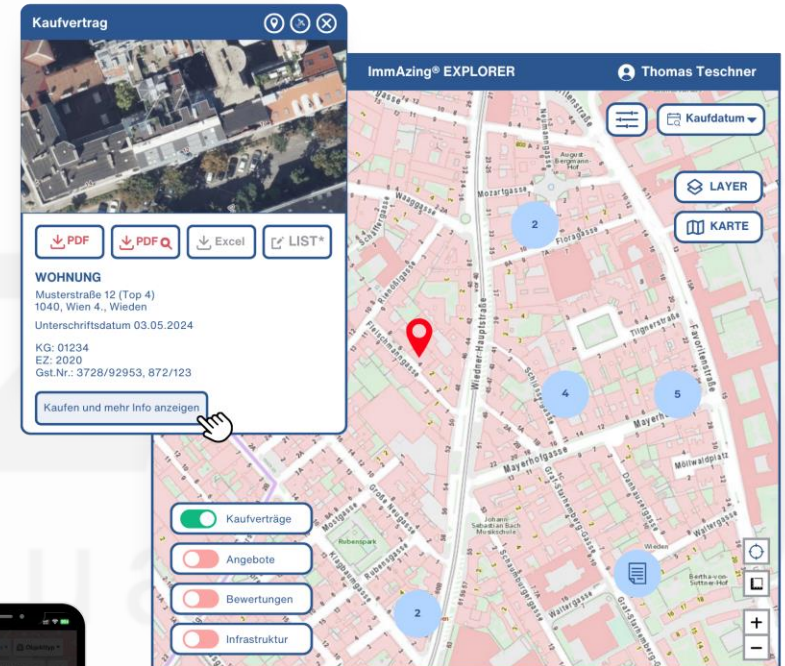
Kaufvertrag

PDF
PDF
Excel
LIST*

WOHNUNG
Musterstraße 12 (Top 4)
1040, Wien 4., Wieden

Unterschriftsdatum 03.05.2024

KG: 01234
EZ: 2020
Gst.Nr.: 3728/92953, 872/123

Kaufen und mehr Info anzeigen

ImmAzing® EXPLORER
Thomas Teschner

Kaufdatum
LAYER
KARTE

Mozartgasse
Waaggasse
Floragasse
Rienößlgasse
Fleischmanngasse
Wiedner Hauptstraße
Schleifmühlgasse
Tilgnerstraße
Favoritenstraße
Mayerhofgasse
Mayerhofgasse
Möllwaldplatz
Mostgasse
Große Neugasse
Rubenspark
Rubensgasse
Klagbaumgasse
Schaumburgergasse
Graf-Starhemberg-Gasse
Danhausergasse
Wieden
Waltergasse

2
4
5
2

Kaufverträge
Angebote
Bewertungen
Infrastruktur

+
−